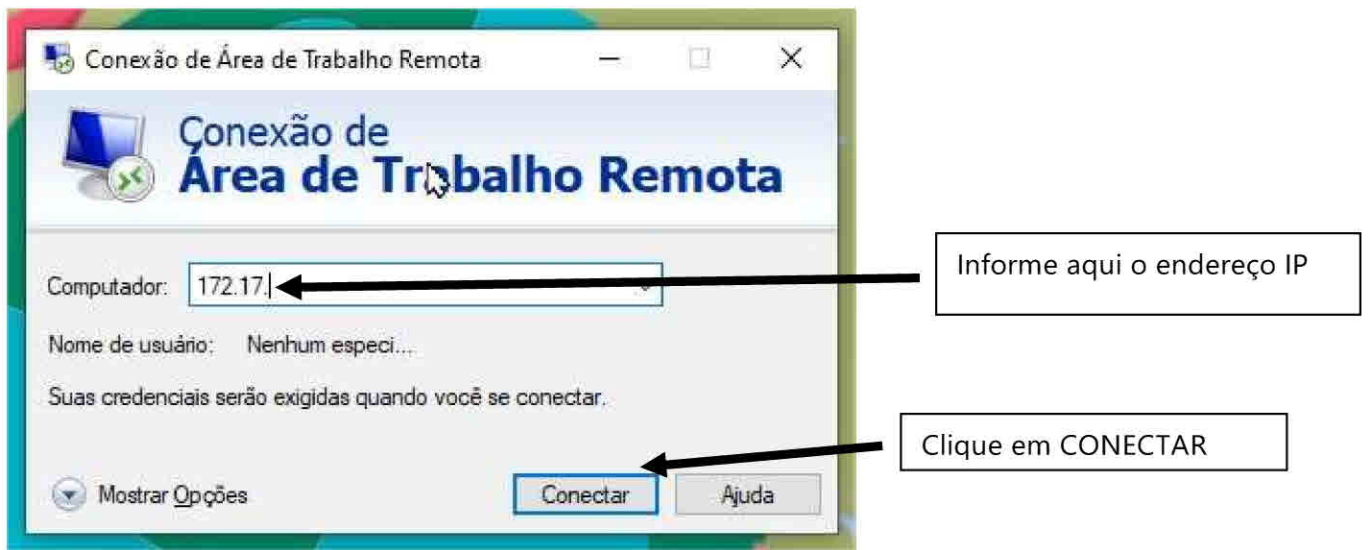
Conexão de Área de Trabalho Remota

Conexão de
Área de Trabalho Remota

Computador: 172.17.

Informe aqui o endereço IP

Nome de usuário: Nenhum especi...

Suas credenciais serão exigidas quando você se conectar.

Clique em CONECTAR

Mostrar Opções

Conectar

Ajuda